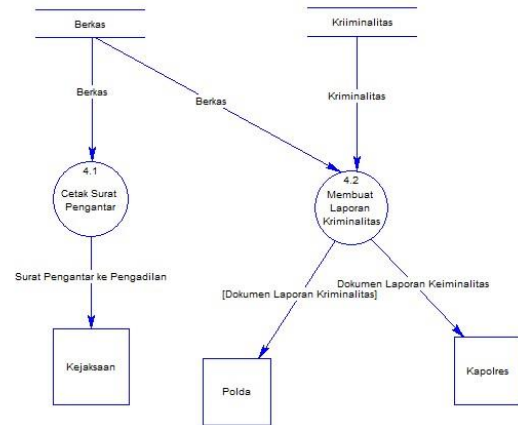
Berkas

Kriiminalitas

Berkas

Berkas

Kriminalitas

4.1
Cetak Surat Pengantar

4.2
Membuat Laporan Kriminalitas

Surat Pengantar ke Pengadilan

Dokumen Laporan Keiminalitas

[Dokumen Laporan Kriminalitas]

Kejaksaan

Polda

Kapolres